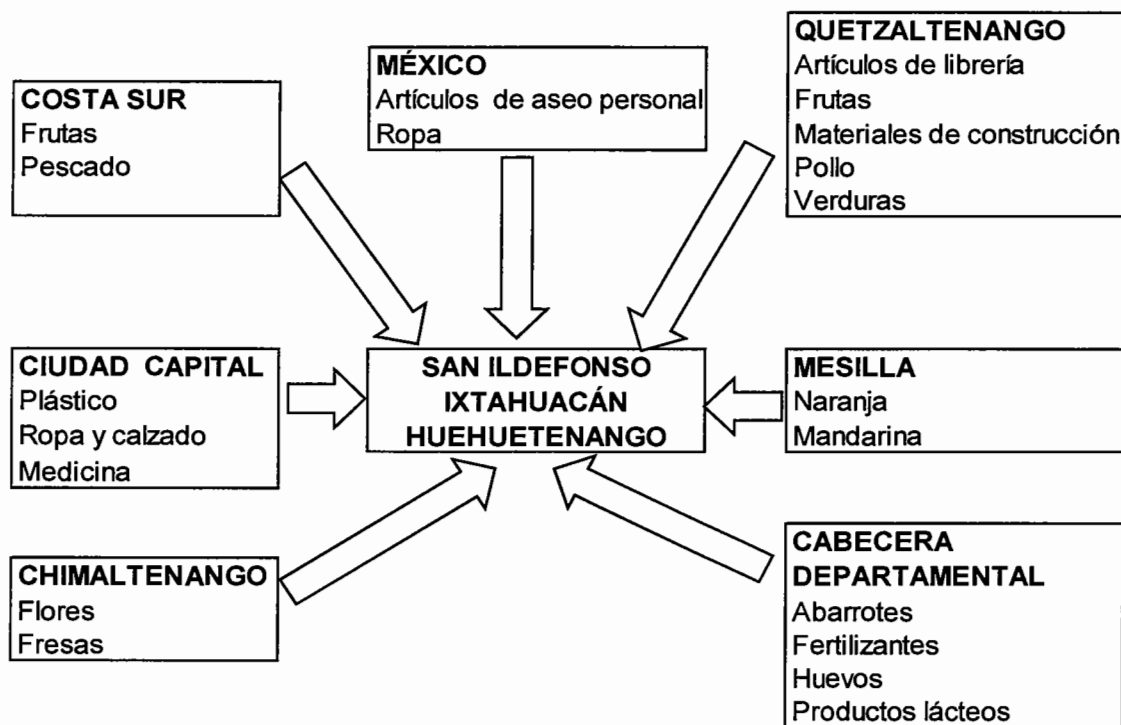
COSTA SUR
Frutas
Pescado

MÉXICO
Artículos de aseo personal
Ropa

QUETZALTENANGO
Artículos de librería
Frutas
Materiales de construcción
Pollo
Verduras

CIUDAD CAPITAL
Plástico
Ropa y calzado
Medicina

SAN ILDEFONSO IXTAHUACÁN HUEHUETENANGO

MESILLA
Naranja
Mandarina

CHIMALTENANGO
Flores
Fresas

CABECERA DEPARTAMENTAL
Abarrotes
Fertilizantes
Huevos
Productos lácteos